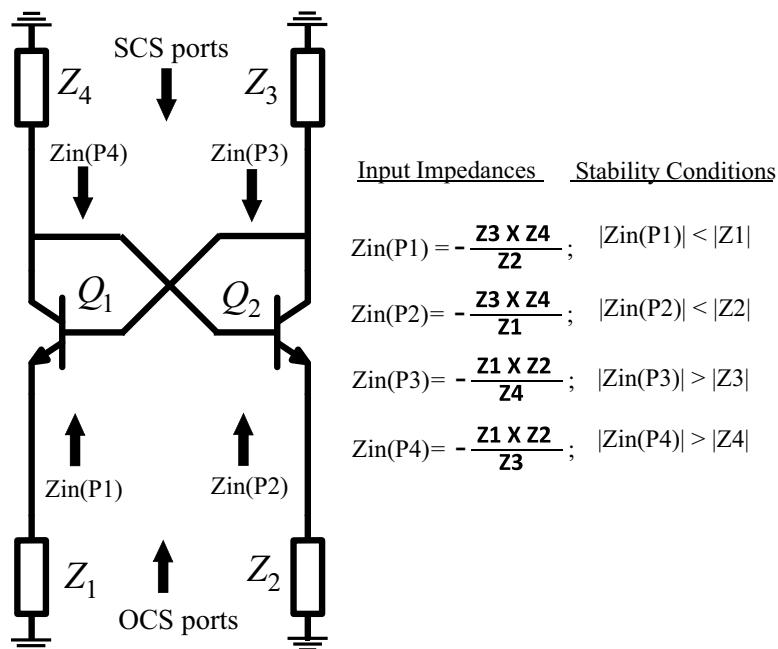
$Z_4$

SCS ports

$Z_3$

Zin(P4)

Zin(P3)

$Q_1$

$Q_2$

Zin(P1)

Zin(P2)

$Z_1$

OCS ports

$Z_2$

Input Impedances Stability Conditions

Zin(P1) = $-\frac{Z3 \text{ X } Z4}{Z2}$; |Zin(P1)| < |Z1|

Zin(P2)= $-\frac{Z3 \text{ X } Z4}{Z1}$; |Zin(P2)| < |Z2|

Zin(P3)= $-\frac{Z1 \text{ X } Z2}{Z4}$; |Zin(P3)| > |Z3|

Zin(P4)= $-\frac{Z1 \text{ X } Z2}{Z3}$; |Zin(P4)| > |Z4|